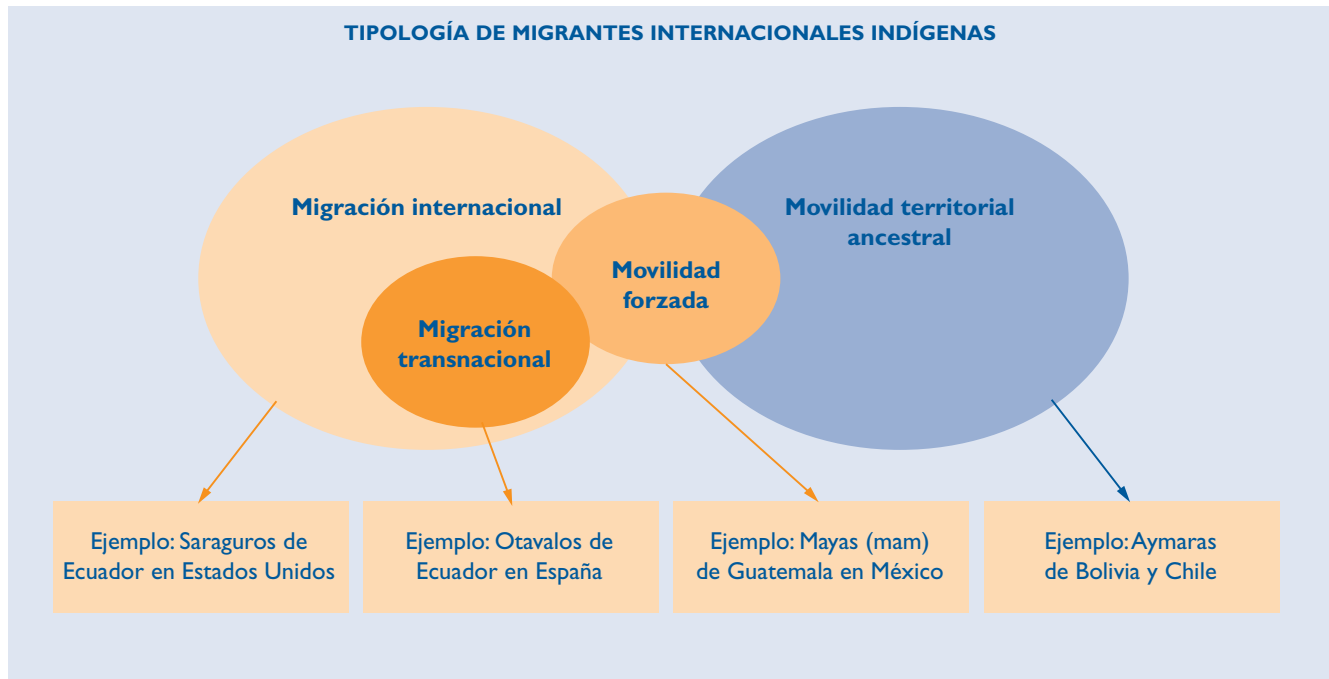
TIPOLOGÍA DE MIGRANTES INTERNACIONALES INDÍGENAS

Migración internacional

Movilidad territorial ancestral

Movilidad forzada

Migración transnacional

Ejemplo: Saraguros de Ecuador en Estados Unidos

Ejemplo: Otavalos de Ecuador en España

Ejemplo: Mayas (mam) de Guatemala en México

Ejemplo: Aymaras de Bolivia y Chile